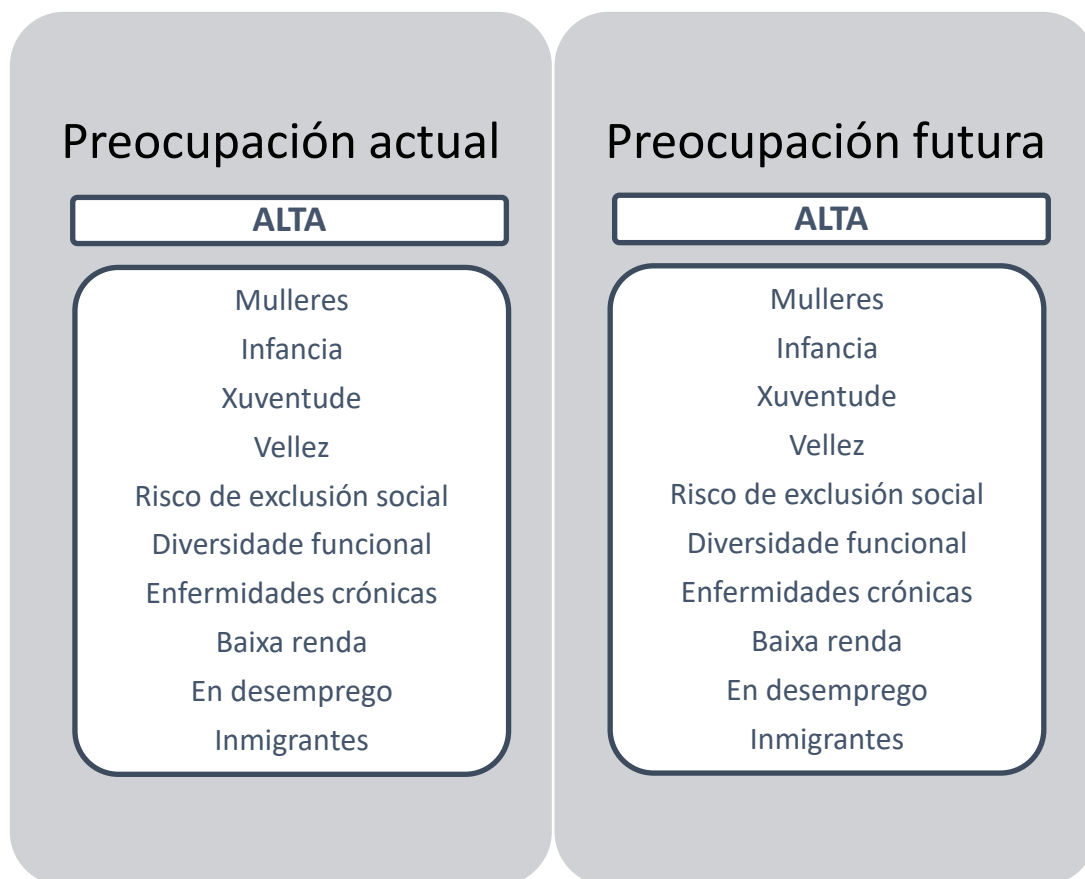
Preocupación actual

ALTA

Mulleres
Infancia
Xuventude
Vellez
Risco de exclusión social
Diversidade funcional
Enfermidades crónicas
Baixa renda
En desemprego
Inmigrantes

Preocupación futura

ALTA

Mulleres
Infancia
Xuventude
Vellez
Risco de exclusión social
Diversidade funcional
Enfermidades crónicas
Baixa renda
En desemprego
Inmigrantes